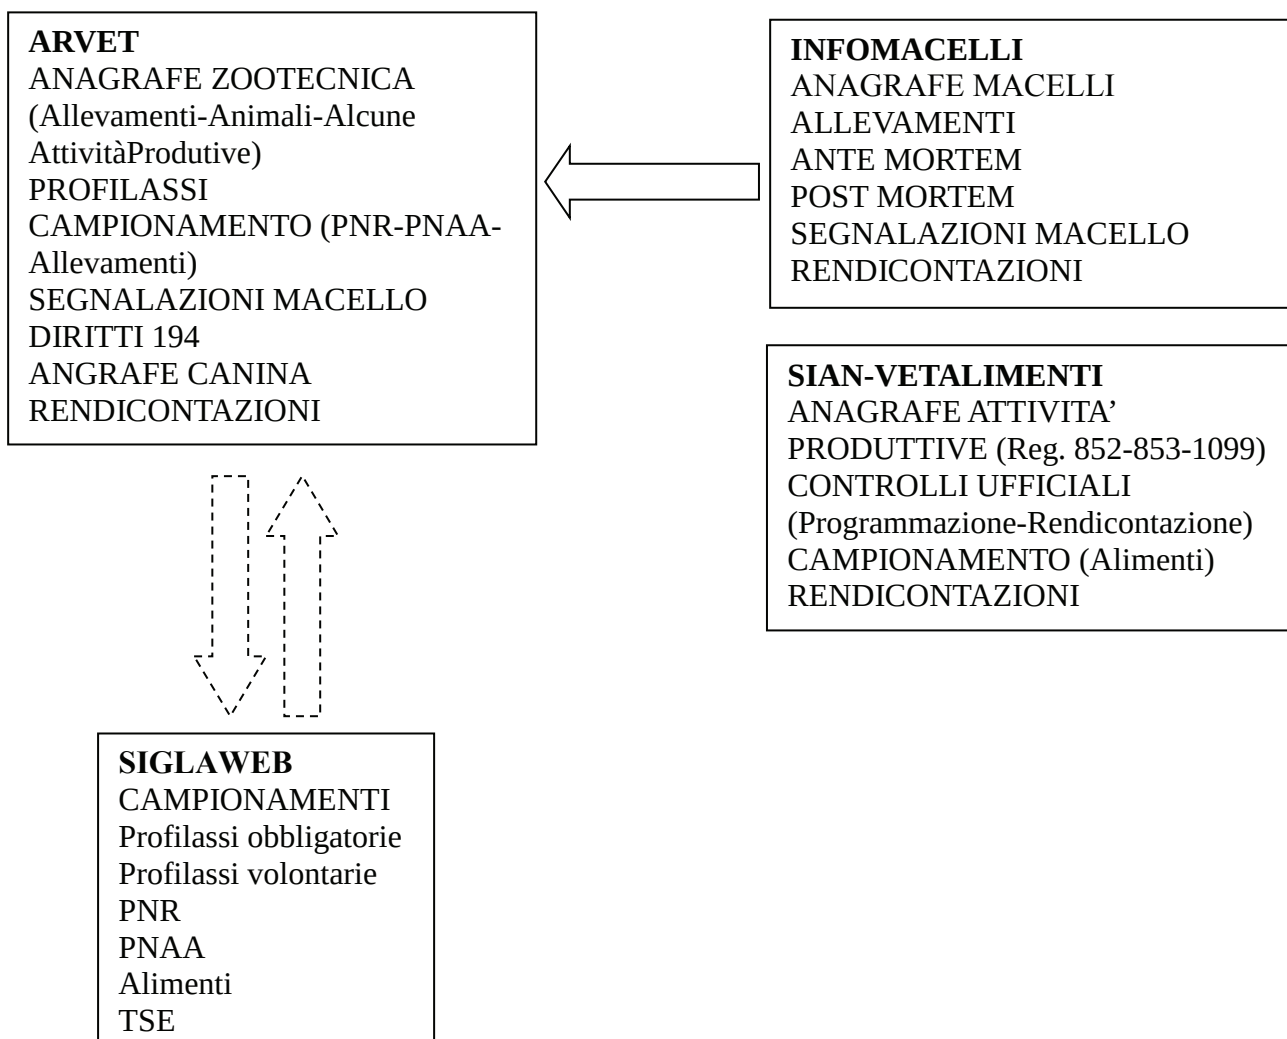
**ARVET**
ANAGRAFE ZOOTECNICA
(Allevamenti-Animali-Alcune AttivitàProdutive)
PROFILASSI
CAMPIONAMENTO (PNR-PNAA-Allevamenti)
SEGNALAZIONI MACELLO
DIRITTI 194
ANGRAFE CANINA
RENDICONTAZIONI

**INFOMACELLI**
ANAGRAFE MACELLI
ALLEVAMENTI
ANTE MORTEM
POST MORTEM
SEGNALAZIONI MACELLO
RENDICONTAZIONI

**SIAN-VETALIMENTI**
ANAGRAFE ATTIVITA' PRODUTTIVE (Reg. 852-853-1099)
CONTROLLI UFFICIALI
(Programmazione-Rendicontazione)
CAMPIONAMENTO (Alimenti)
RENDICONTAZIONI

**SIGLAWEB**
CAMPIONAMENTI
Profilassi obbligatorie
Profilassi volontarie
PNR
PNAA
Alimenti
TSE